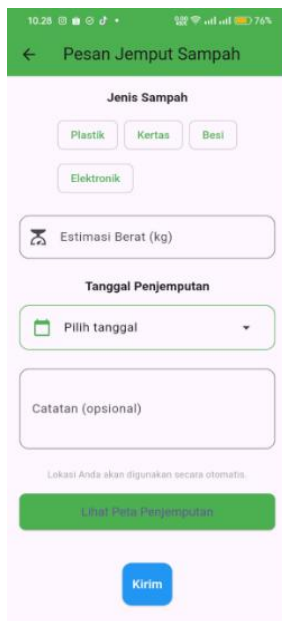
10.28 76%

←  Pesan Jemput Sampah

Jenis Sampah

Plastik  Kertas  Besi

Elektronik

Estimasi Berat (kg)

Tanggal Penjemputan

Pilih tanggal

Catatan (opsional)

Lokasi Anda akan digunakan secara otomatis.

Lihat Peta Penjemputan

Kirim